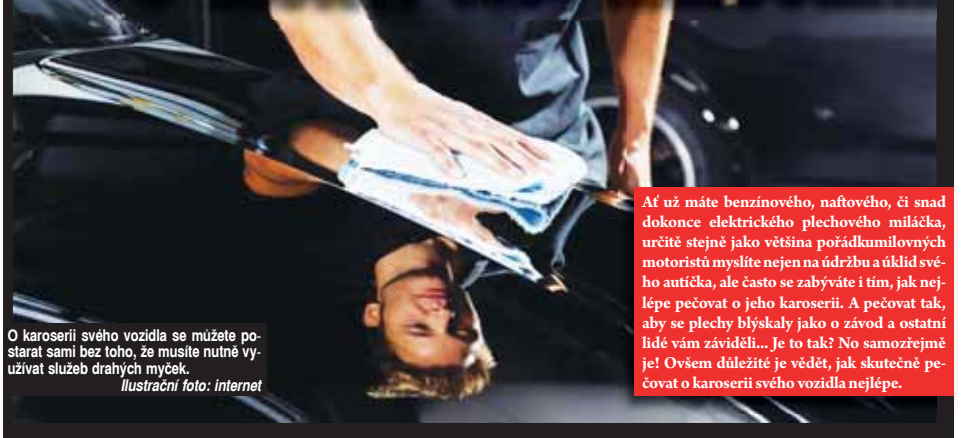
Ať už máte benzínového, naftového, či snad dokonce elektrického plechového miláčka, určitě stejně jako většina pořádkumilovných motoristů myslíte nejen na údržbu a úklid svého autíčka, ale často se zabýváte i tím, jak nejlépe pečovat o jeho karoserii. A pečovat tak, aby se plechy blýskaly jako o závod a ostatní lidé vám záviděli... Je to tak? No samozřejmě je! Ovšem důležité je vědět, jak skutečně pečovat o karoserii svého vozidla nejlépe.

O karoserii svého vozidla se můžete postarat sami bez toho, že musíte nutně využívat služeb drahých myček.
Ilustrační foto: internet